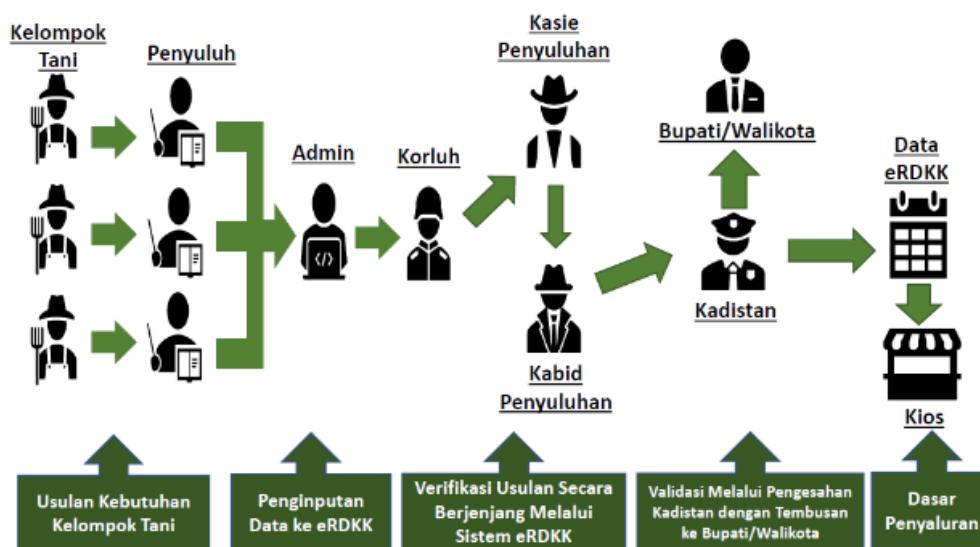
Kelompok Tani

Penyuluh

Admin

Korluh

Kasie Penyuluhan

Kabid Penyuluhan

Bupati/Walikota

Kadistan

Data eRDKK

Kios

Usulan Kebutuhan Kelompok Tani

Penginputan Data ke eRDKK

Verifikasi Usulan Secara Berjenjang Melalui Sistem eRDKK

Validasi Melalui Pengesahan Kadistan dengan Tembusan ke Bupati/Walikota

Dasar Penyaluran